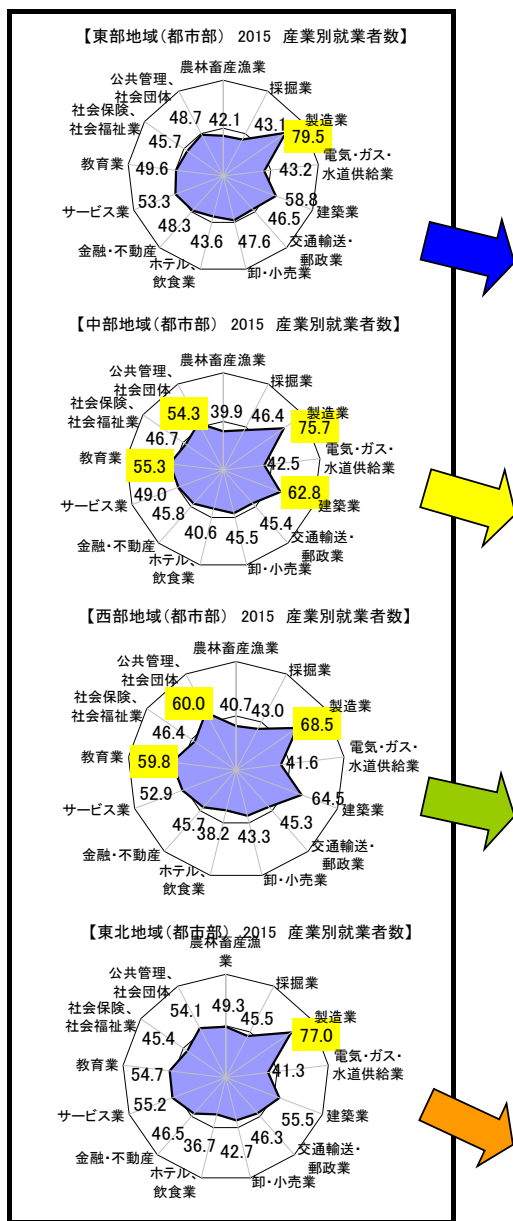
【東部地域(都市部) 2015 産業別就業者数】

農林畜産漁業
採掘業
製造業
電気・ガス・水道供給業
建築業
交通輸送・郵政業
卸・小売業
ホテル・飲食業
金融・不動産
サービス業
教育業
社会保険、社会福祉業
公共管理、社会団体

42.1
43.1
79.5
43.2
58.8
46.5
47.6
43.6
48.3
53.3
49.6
45.7
48.7

【中部地域(都市部) 2015 産業別就業者数】

農林畜産漁業
採掘業
製造業
電気・ガス・水道供給業
建築業
交通輸送・郵政業
卸・小売業
ホテル・飲食業
金融・不動産
サービス業
教育業
社会保険、社会福祉業
公共管理、社会団体

39.9
46.4
75.7
42.5
62.8
45.4
45.5
40.6
45.8
49.0
55.3
46.7
54.3

【西部地域(都市部) 2015 産業別就業者数】

農林畜産漁業
採掘業
製造業
電気・ガス・水道供給業
建築業
交通輸送・郵政業
卸・小売業
ホテル・飲食業
金融・不動産
サービス業
教育業
社会保険、社会福祉業
公共管理、社会団体

40.7
43.0
68.5
41.6
64.5
45.3
43.3
38.2
45.7
52.9
59.8
46.4
60.0

【東北地域(都市部) 2015 産業別就業者数】

農林畜産漁業
採掘業
製造業
電気・ガス・水道供給業
建築業
交通輸送・郵政業
卸・小売業
ホテル・飲食業
金融・不動産
サービス業
教育業
社会保険、社会福祉業
公共管理、社会団体

49.3
45.5
77.0
41.3
55.5
46.3
42.7
36.7
46.5
55.2
54.7
45.4
54.1